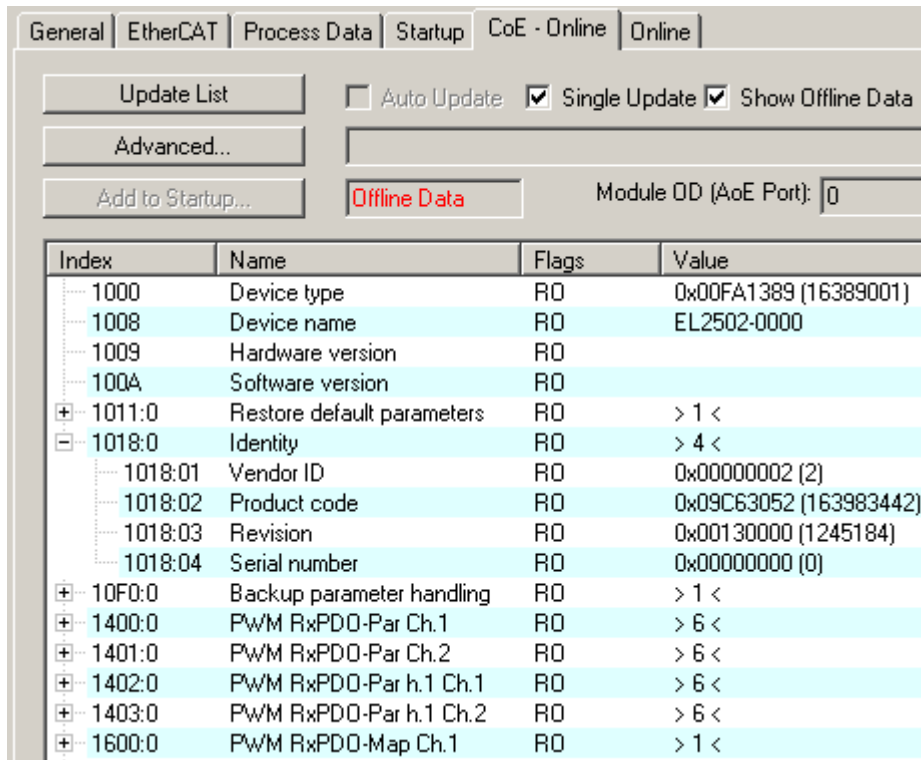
General | EtherCAT | Process Data | Startup | CoE - Online | Online

Update List
Auto Update
Single Update
Show Offline Data
Advanced...
Add to Startup...
Offline Data
Module OD (AoE Port): 0

| Index | Name | Flags | Value |
|---|---|---|---|
| 1000 | Device type | RO | 0x00FA1389 (16389001) |
| 1008 | Device name | RO | EL2502-0000 |
| 1009 | Hardware version | RO | |
| 100A | Software version | RO | |
| 1011:0 | Restore default parameters | RO | > 1 < |
| 1018:0 | Identity | RO | > 4 < |
| 1018:01 | Vendor ID | RO | 0x00000002 (2) |
| 1018:02 | Product code | RO | 0x09C63052 (163983442) |
| 1018:03 | Revision | RO | 0x00130000 (1245184) |
| 1018:04 | Serial number | RO | 0x00000000 (0) |
| 10F0:0 | Backup parameter handling | RO | > 1 < |
| 1400:0 | PWM RxPDO-Par Ch.1 | RO | > 6 < |
| 1401:0 | PWM RxPDO-Par Ch.2 | RO | > 6 < |
| 1402:0 | PWM RxPDO-Par h.1 Ch.1 | RO | > 6 < |
| 1403:0 | PWM RxPDO-Par h.1 Ch.2 | RO | > 6 < |
| 1600:0 | PWM RxPDO-Map Ch.1 | RO | > 1 < |